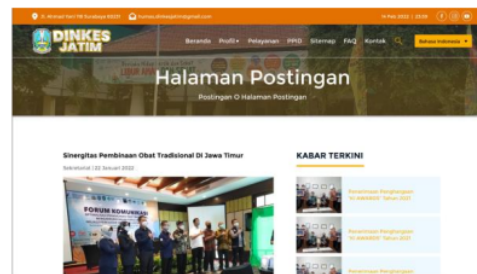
Jl. Ahmad Yani 118 Surabaya 60231 | humas.dinkesjatim@gmail.com | 14 Feb 2022 | 20:59

DINKES JATIM

Beranda Profil Pelayanan PPID Sitemap FAQ Kontak Bahasa Indonesia

Halaman Postingan

Postingan O Halaman Postingan

Sinergitas Pembinaan Obat Tradisional Di Jawa Timur

Sekretariat | 22 Januari 2022

FORUM KOMUNIKASI

KABAR TERKINI

Penerimaan Penghargaan "IG AWARDS" Tahun 2021

Penerimaan Penghargaan "IG AWARDS" Tahun 2021

Penerimaan Penghargaan